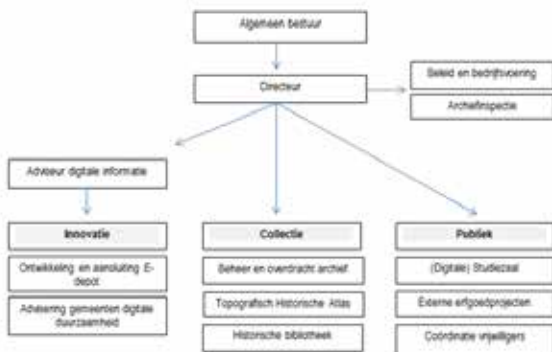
Algemeen bestuur

Directeur

Beleid en bedrijfsvoering

Archiefinspectie

Adviseur digitale informatie

Innovatie

Ontwikkeling en aansluiting E-depot

Advisering gemeenten digitale duurzaamheid

Collectie

Beheer en overdracht archief

Topografisch Historische Atlas

Historische bibliotheek

Publiek

(Digitale) Studiezaal

Externe erfgoedprojecten

Coördinatie vrijwilligers